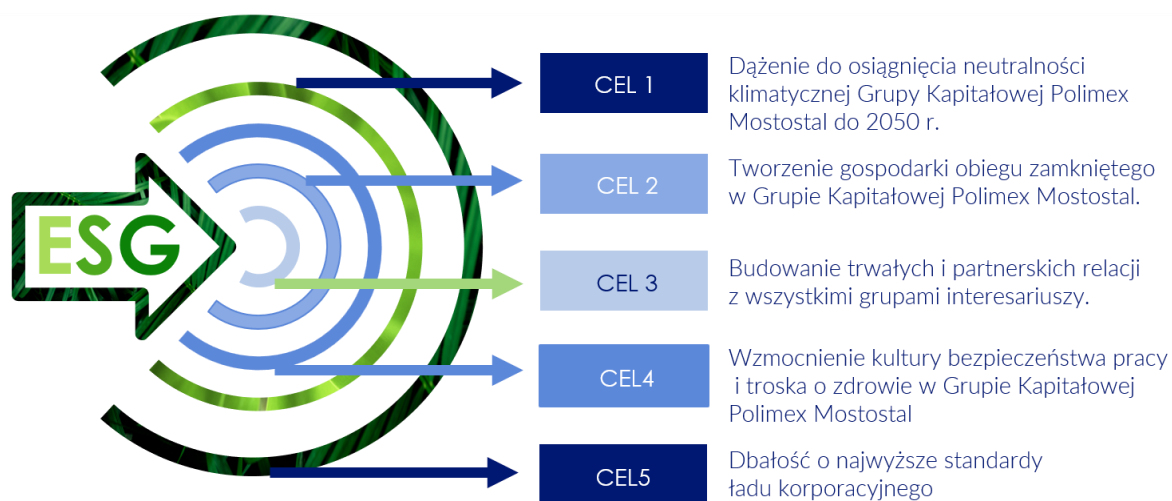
ESG

CEL 1

Dążenie do osiągnięcia neutralności klimatycznej Grupy Kapitałowej Polimex Mostostal do 2050 r.

CEL 2

Tworzenie gospodarki obiegu zamkniętego w Grupie Kapitałowej Polimex Mostostal.

CEL 3

Budowanie trwałych i partnerskich relacji z wszystkimi grupami interesariuszy.

CEL4

Wzmocnienie kultury bezpieczeństwa pracy i troska o zdrowie w Grupie Kapitałowej Polimex Mostostal

CEL5

Dbałość o najwyższe standardy ładu korporacyjnego